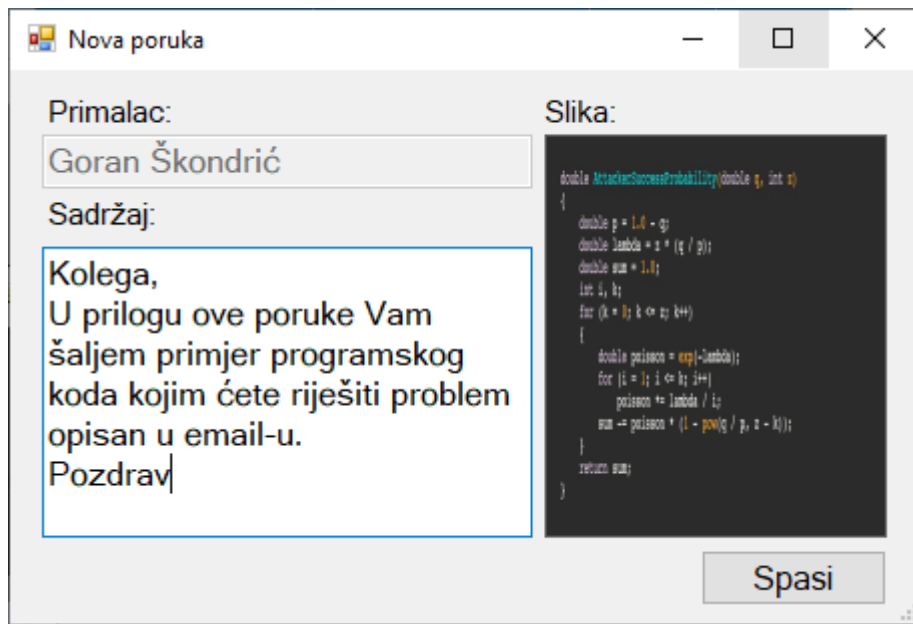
Nova poruka

Primalac:

Goran Škondrić

Sadržaj:

Kolega,
U prilogu ove poruke Vam šaljem primjer programskog koda kojim ćete riješiti problem opisan u email-u.
Pozdrav

Slika:

double AttackerSuccessProbability(double q, int z)
{
double p = 1.0 - q;
double lambda = z * (q / p);
double sum = 1.0;
int i, k;
for (k = 0; k <= z; k++)
{
double poisson = exp(-lambda);
for (i = 1; i <= k; i++)
poisson *= lambda / i;
sum -= poisson * (1 - pow(q / p, z - k));
}
return sum;
}

Spasi